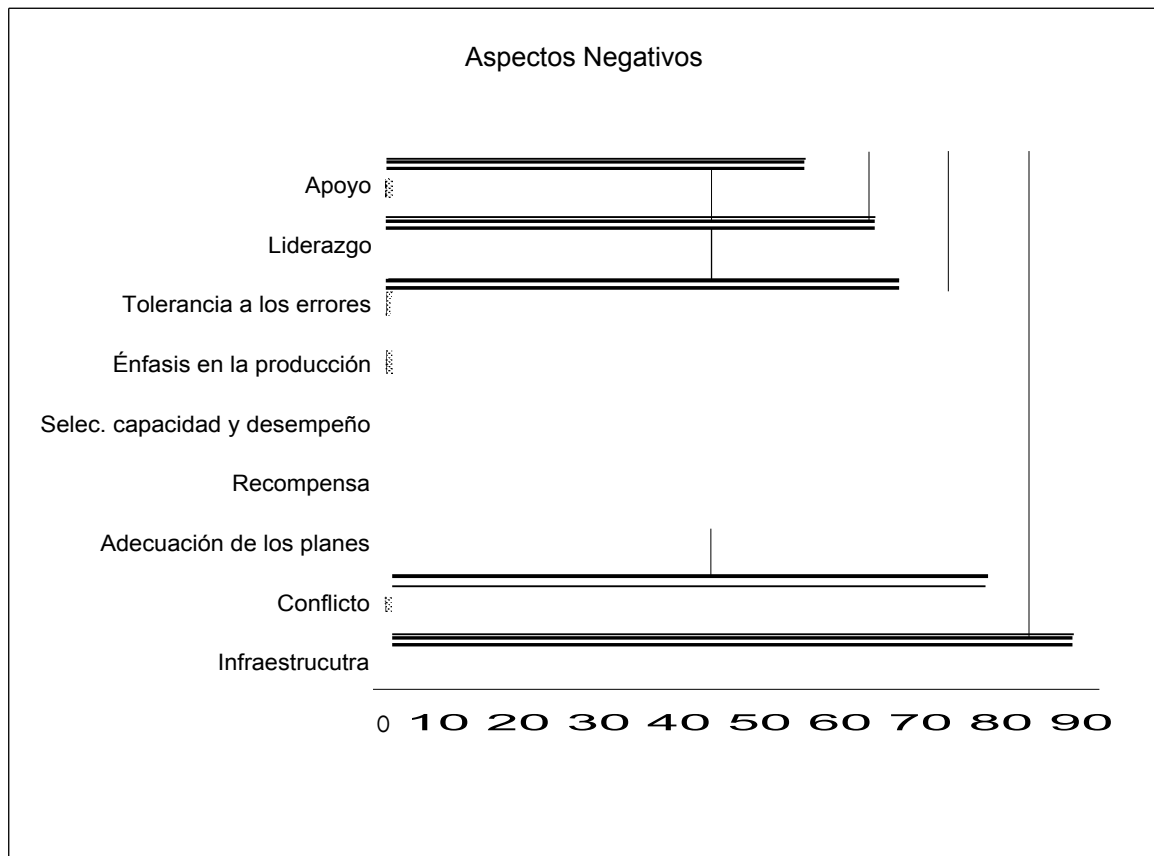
Aspectos Negativos

Apoyo

Liderazgo

Tolerancia a los errores

Énfasis en la producción

Selec. capacidad y desempeño

Recompensa

Adecuación de los planes

Conflicto

Infraestrucutra

0 10 20 30 40 50 60 70 80 90